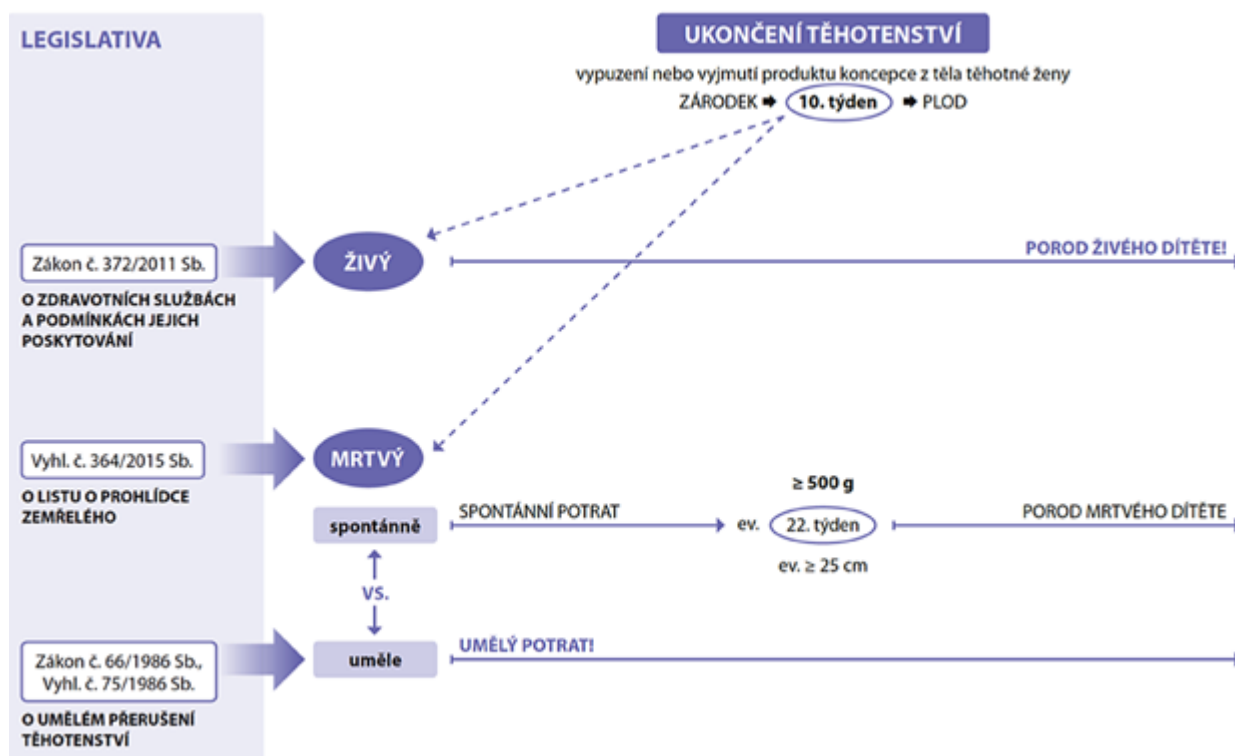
LEGISLATIVA

UKONČENÍ TĚHOTENSTVÍ

vypuzení nebo vyjmutí produktu koncepce z těla těhotné ženy

ZÁRODEK ➡ 10. týden ➡ PLOD

Zákon č. 372/2011 Sb.

O ZDRAVOTNÍCH SLUŽBÁCH A PODMÍNKÁCH JEJICH POSKYTOVÁNÍ

ŽIVÝ

PORODŽIVÉHO DÍTĚTE!

Vyhl. č. 364/2015 Sb.

O LISTU O PROHLÍDCE ZEMŘELÉHO

MRTVÝ

spontánně

SPONTÁNNÍ POTRAT

$\geq 500$ g

ev. 22. týden

ev. $\geq 25$ cm

POROD MRTVÉHO DÍTĚTE

vs.

Zákon č. 66/1986 Sb., Vyhl. č. 75/1986 Sb.

O UMĚLÉM PŘERUŠENÍ TĚHOTENSTVÍ

uměle

UMĚLÝ POTRAT!